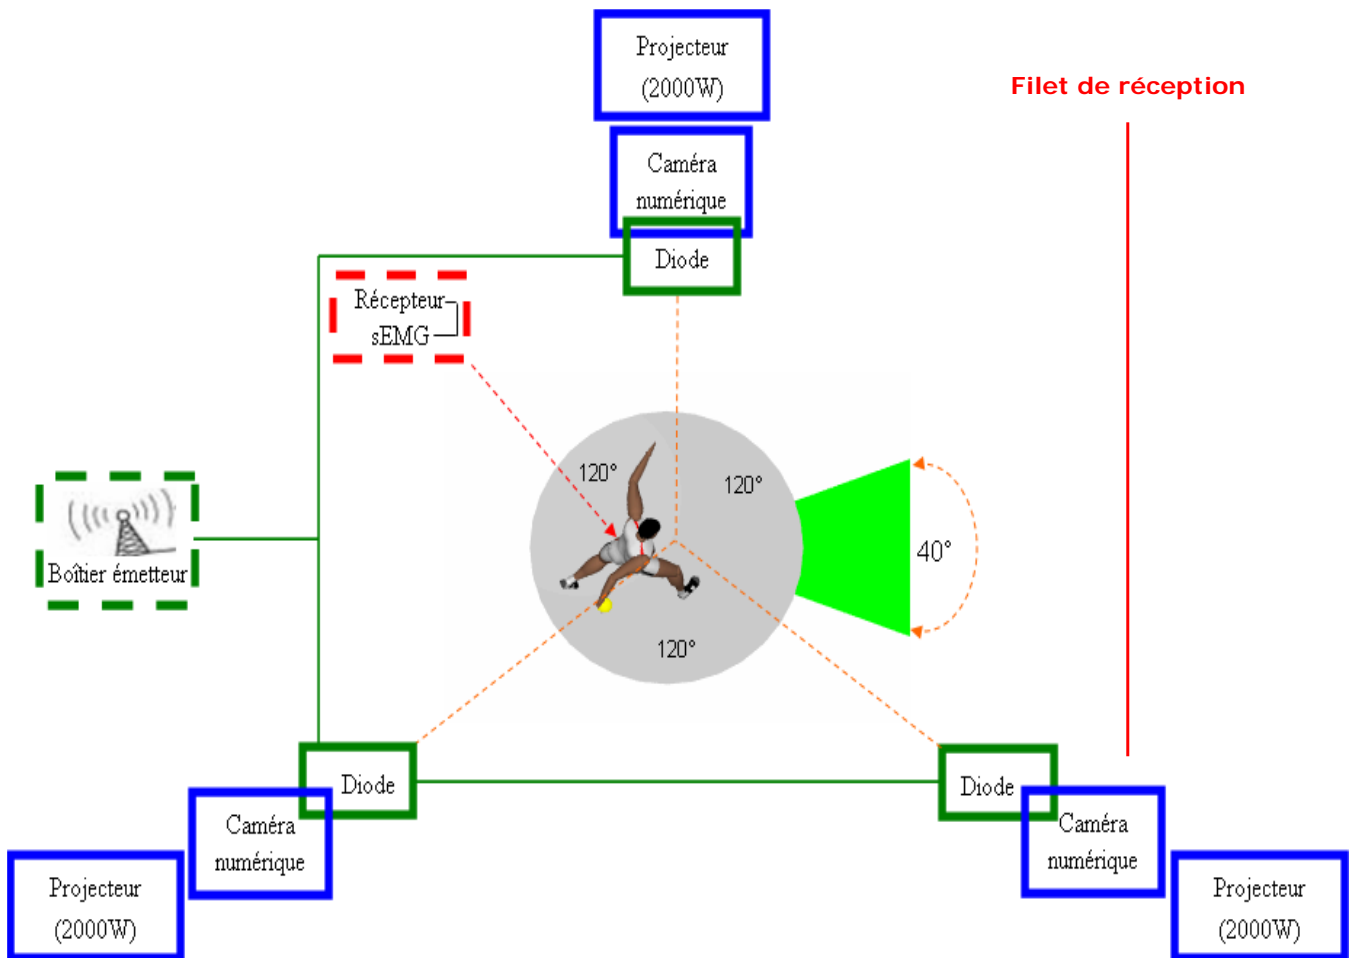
Projecteur
(2000W)

Filet de réception

Caméra
numérique

Diode

Récepteur
sEMG

120°

120°

40°

Boîtier émetteur

120°

Diode

Diode

Caméra
numérique

Caméra
numérique

Projecteur
(2000W)

Projecteur
(2000W)